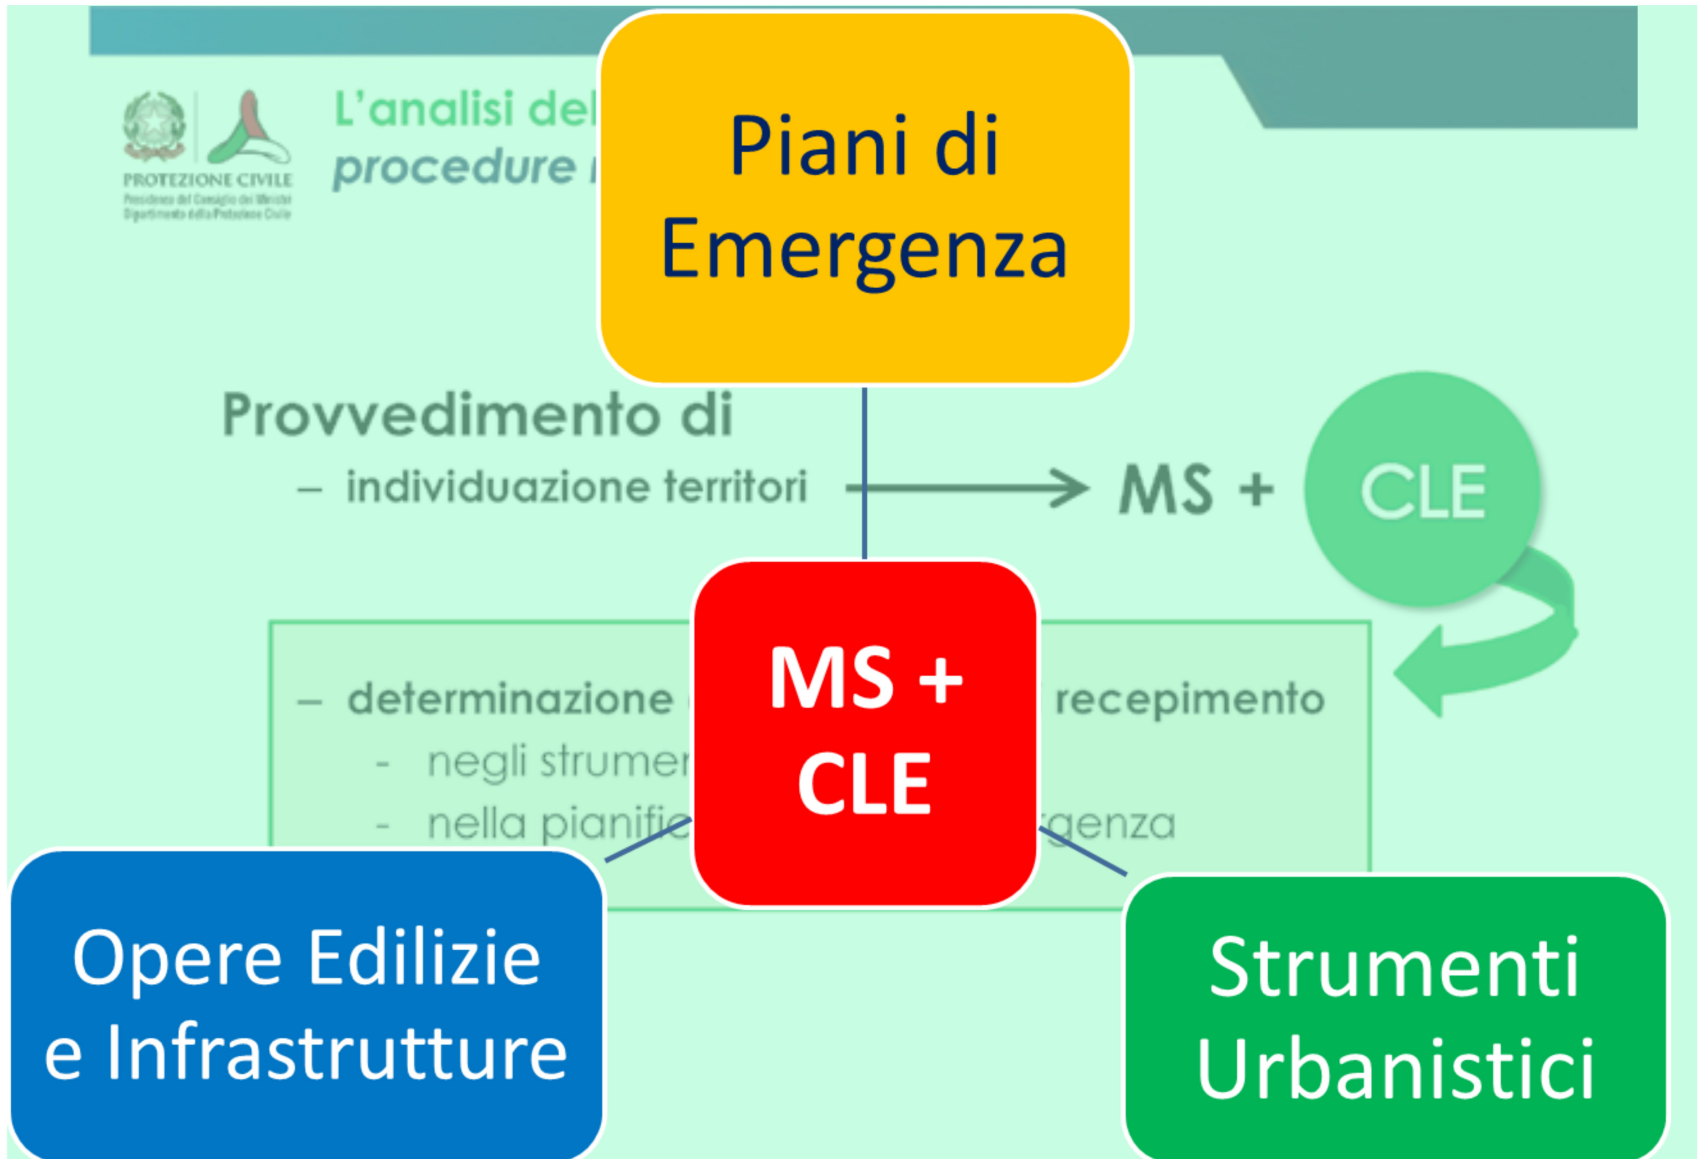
PROTEZIONE CIVILE
Presidenza del Consiglio dei Ministri
Dipartimento della Protezione Civile

L'analisi del
procedure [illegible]

Piani di Emergenza

Provvedimento di
– individuazione territori → MS + CLE

MS + CLE

– determinazione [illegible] recepimento
- negli strumen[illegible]
- nella pianific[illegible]genza

Opere Edilizie e Infrastrutture

Strumenti Urbanistici